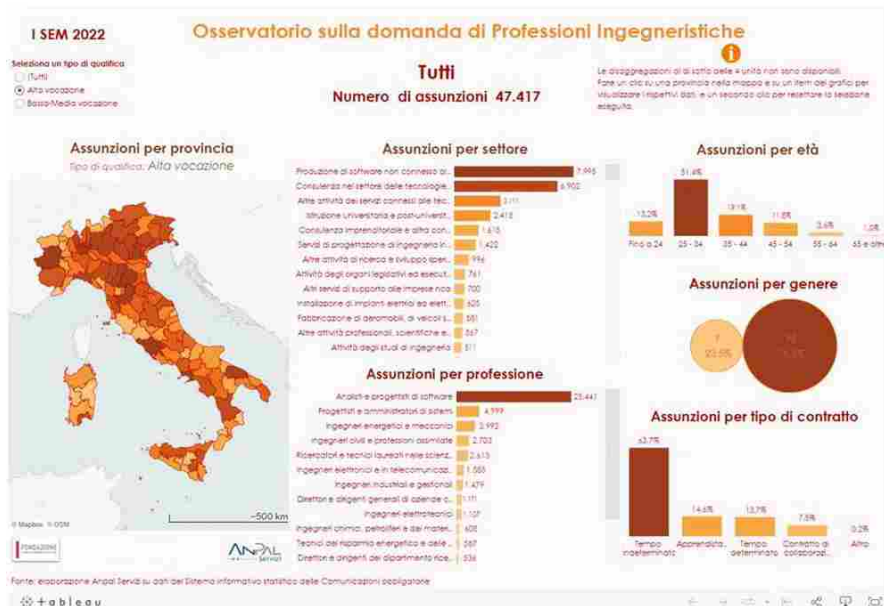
I SEM 2022

Osservatorio sulla domanda di Professioni Ingegneristiche

Seleziona un tipo di qualifica
Tutti
Alta vocazione
Bassa-Media vocazione

Tutti
Numero di assunzioni 47.417

Le disaggregazioni al di sotto delle 4 unità non sono disponibili.
Fare un clic su una provincia nella mappa e su un item dei grafici per visualizzare i rispettivi dati, e un secondo clic per resettare la selezione eseguita.

Assunzioni per provincia
Tipo di qualifica: Alta vocazione

© Mapbox © OSM
~500 km

Assunzioni per settore
| Settore | Valore |
|---|---|
| Produzione di software non connesso al... | 7.995 |
| Consulenza nel settore delle tecnologie... | 6.902 |
| Altre attività dei servizi connessi alle tec... | 3.111 |
| Istruzione Universitaria e postuniversit... | 2.418 |
| Consulenza imprenditoriale e altra con... | 1.618 |
| Servizi di progettazione di ingegneria in... | 1.422 |
| Altre attività di ricerca e sviluppo sper... | 996 |
| Attività degli organi legislativi ed esecut... | 761 |
| Altri servizi di supporto alle imprese nca | 700 |
| Installazione di impianti elettrici ed elett... | 605 |
| Fabbricazione di aeromobili, di veicoli s... | 581 |
| Altre attività professionali, scientifiche e... | 567 |
| Attività degli studi di ingegneria | 511 |

Assunzioni per professione
| Professione | Valore |
|---|---|
| Analisti e progettisti di software | 25.441 |
| Progettisti e amministratori di sistemi | 4.999 |
| Ingegneri energetici e meccanici | 2.992 |
| Ingegneri civili e professioni assimilate | 2.703 |
| Ricercatori e tecnici laureati nelle scienz... | 2.615 |
| Ingegneri elettronici e in telecomunicaz... | 1.555 |
| Ingegneri industriali e gestionali | 1.479 |
| Direttori e dirigenti generali di aziende c... | 1.111 |
| Ingegneri elettrotecnici | 1.107 |
| Ingegneri chimici, petroliferi e dei mater... | 608 |
| Tecnici del risparmio energetico e delle... | 587 |
| Direttori e dirigenti del dipartimento rice... | 536 |

Assunzioni per età
| Fino a 24 | 25 - 34 | 35 - 44 | 45 - 54 | 55 - 64 | 65 e oltre |
|---|---|---|---|---|---|
| 13,2% | 51,4% | 19,1% | 11,8% | 3,6% | 1,0% |

Assunzioni per genere
F 23,5%
M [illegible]

Assunzioni per tipo di contratto
| Tempo indeterminato | Apprendista... | Tempo determinato | Contratto di collaborazi... | Altro |
|---|---|---|---|---|
| 63,7% | 14,6% | 13,7% | 7,8% | 0,2% |

FONDAZIONE
ANPAL Servizi

Fonte: elaborazione Anpal Servizi su dati del Sistema informativo statistico delle Comunicazioni obbligatorie

+tableau